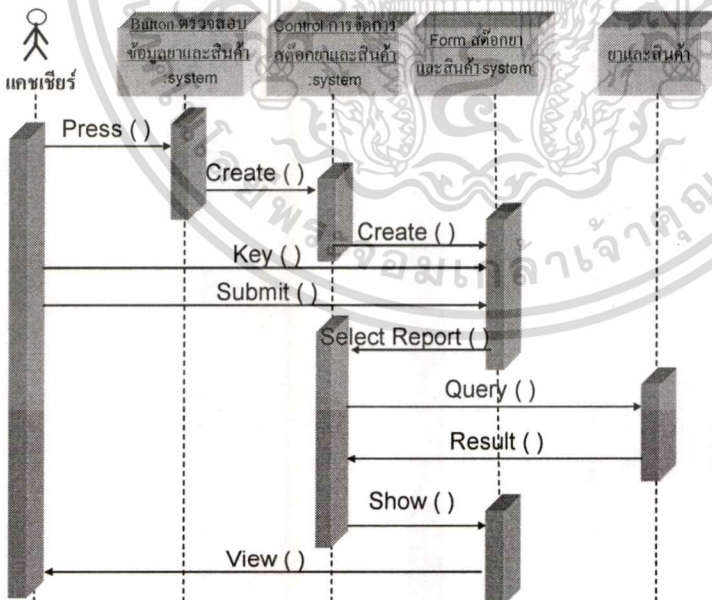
แคชเชียร์

Button ตรวจสอบข้อมูลยาและสินค้า :system

Control การจัดการสต็อกยาและสินค้า :system

Form สต็อกยาและสินค้า system

ยาและสินค้า

Press ( )

Create ( )

Create ( )

Key ( )

Submit ( )

Select Report ( )

Query ( )

Result ( )

Show ( )

View ( )